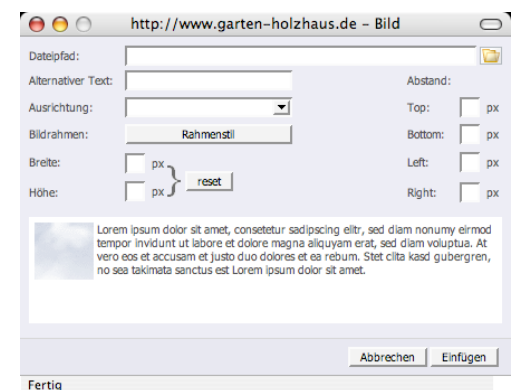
http://www.garten-holzhaus.de - Bild

Dateipfad:

Alternativer Text:

Ausrichtung:

Bildrahmen: Rahmenstil

Breite: px

Höhe: px

reset

Abstand:

Top: px

Bottom: px

Left: px

Right: px

Lorem ipsum dolor sit amet, consetetur sadipscing elitr, sed diam nonumy eirmod tempor invidunt ut labore et dolore magna aliquyam erat, sed diam voluptua. At vero eos et accusam et justo duo dolores et ea rebum. Stet clita kasd gubergren, no sea takimata sanctus est Lorem ipsum dolor sit amet.

Abbrechen Einfügen

Fertig